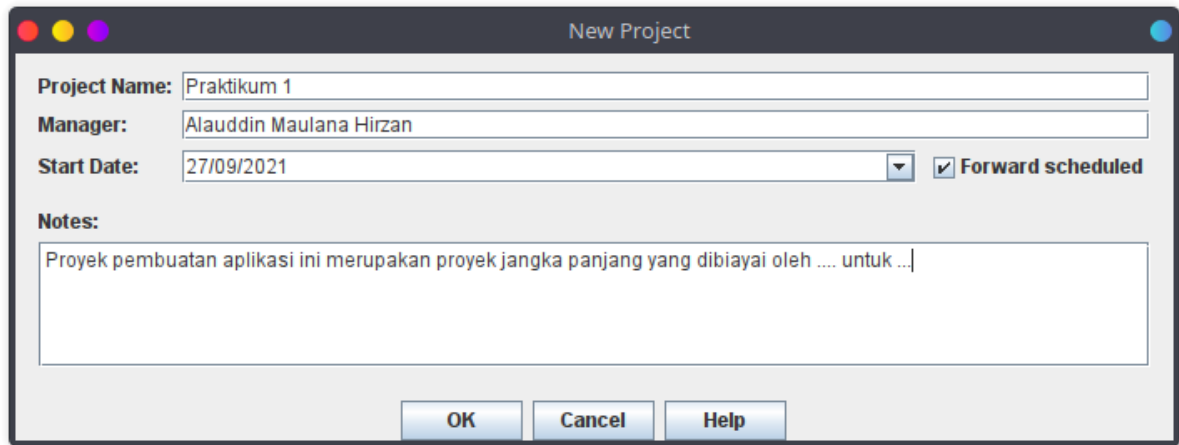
New Project

Project Name: Praktikum 1

Manager: Alauddin Maulana Hirzan

Start Date: 27/09/2021

Forward scheduled

Notes:

Proyek pembuatan aplikasi ini merupakan proyek jangka panjang yang dibiayai oleh .... untuk ...

OK Cancel Help